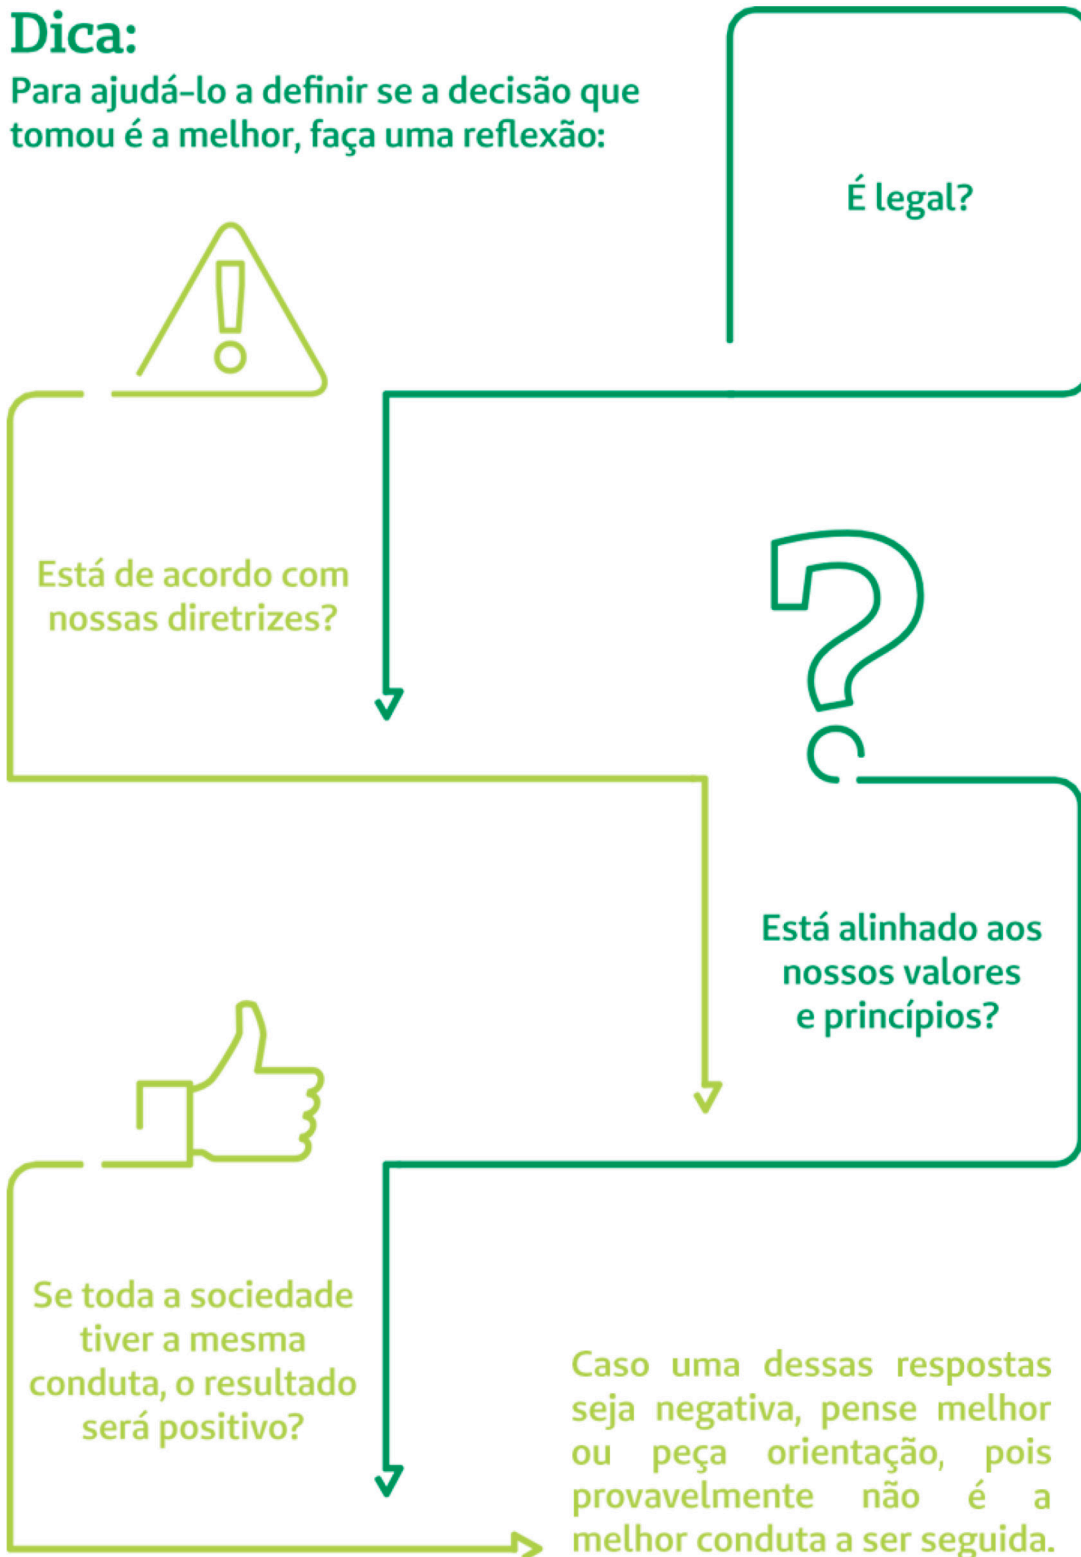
Dica:
Para ajudá-lo a definir se a decisão que tomou é a melhor, faça uma reflexão:

É legal?

Está de acordo com nossas diretrizes?

Está alinhado aos nossos valores e princípios?

Se toda a sociedade tiver a mesma conduta, o resultado será positivo?

Caso uma dessas respostas seja negativa, pense melhor ou peça orientação, pois provavelmente não é a melhor conduta a ser seguida.